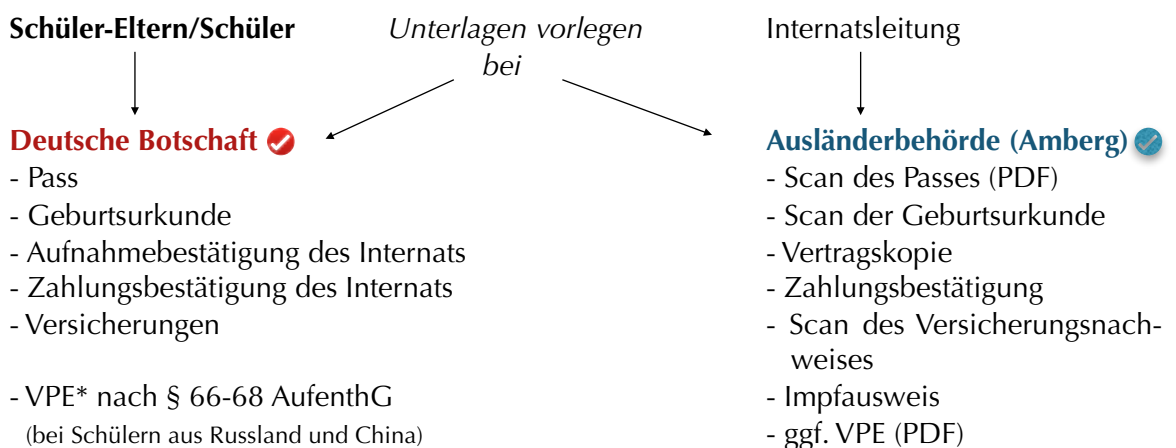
Schüler-Eltern/Schüler

Unterlagen vorlegen bei

Internatsleitung

Deutsche Botschaft
- Pass
- Geburtsurkunde
- Aufnahmebestätigung des Internats
- Zahlungsbestätigung des Internats
- Versicherungen

- VPE* nach § 66-68 AufenthG
(bei Schülern aus Russland und China)

Ausländerbehörde (Amberg)
- Scan des Passes (PDF)
- Scan der Geburtsurkunde
- Vertragskopie
- Zahlungsbestätigung
- Scan des Versicherungsnachweises
- Impfausweis
- ggf. VPE (PDF)